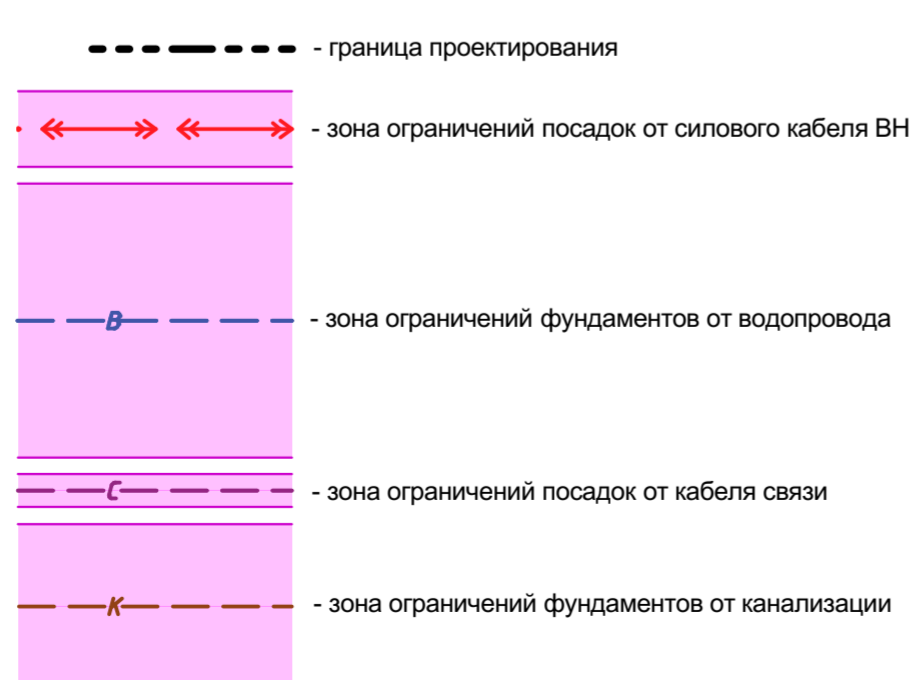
- граница проектирования

- зона ограничений посадок от силового кабеля ВН

В

- зона ограничений фундаментов от водопровода

С

- зона ограничений посадок от кабеля связи

К

- зона ограничений фундаментов от канализации